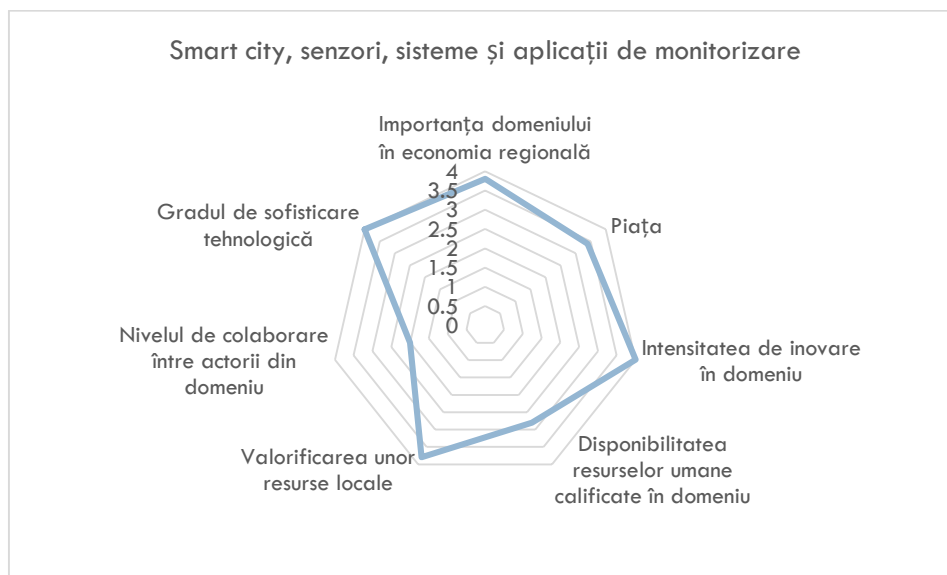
Smart city, senzori, sisteme și aplicații de monitorizare

Importanța domeniului în economia regională

4
3.5
3
2.5
2
1.5
1
0.5
0

Piața

Intensitatea de inovare în domeniu

Disponibilitatea resurselor umane calificate în domeniu

Valorificarea unor resurse locale

Nivelul de colaborare între actorii din domeniu

Gradul de sofisticare tehnologică